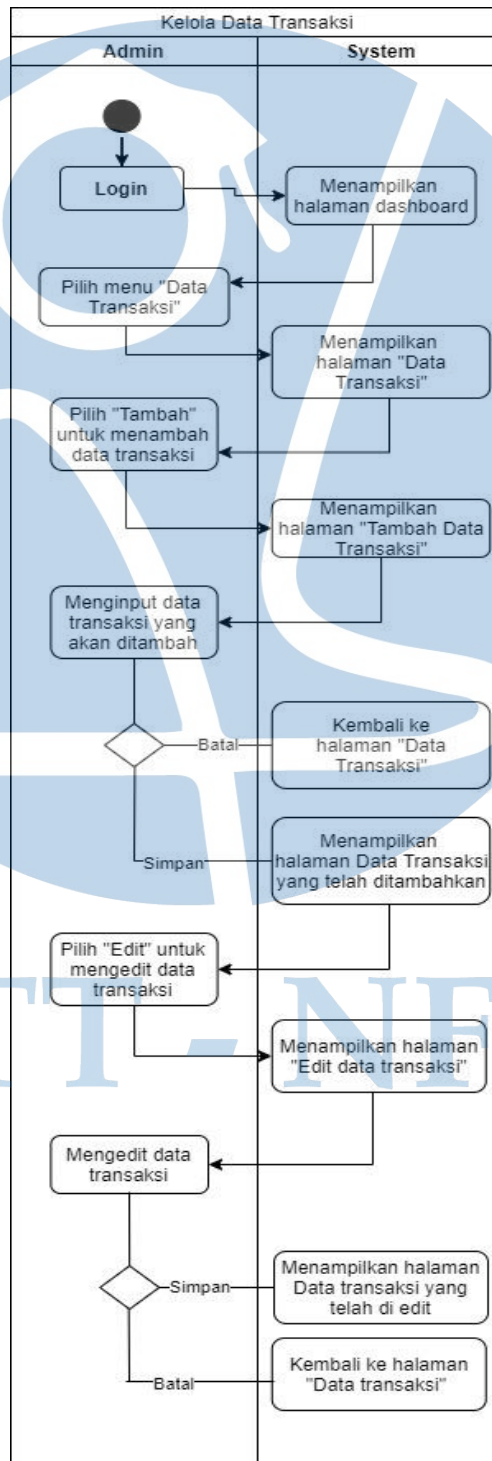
Kelola Data Transaksi

| Admin | System |
|---|---|

Login

Menampilkan halaman dashboard

Pilih menu "Data Transaksi"

Menampilkan halaman "Data Transaksi"

Pilih "Tambah" untuk menambah data transaksi

Menampilkan halaman "Tambah Data Transaksi"

Menginput data transaksi yang akan ditambah

Batal

Kembali ke halaman "Data Transaksi"

Simpan

Menampilkan halaman Data Transaksi yang telah ditambahkan

Pilih "Edit" untuk mengedit data transaksi

Menampilkan halaman "Edit data transaksi"

Mengedit data transaksi

Simpan

Menampilkan halaman Data transaksi yang telah di edit

Batal

Kembali ke halaman "Data transaksi"

T-NF